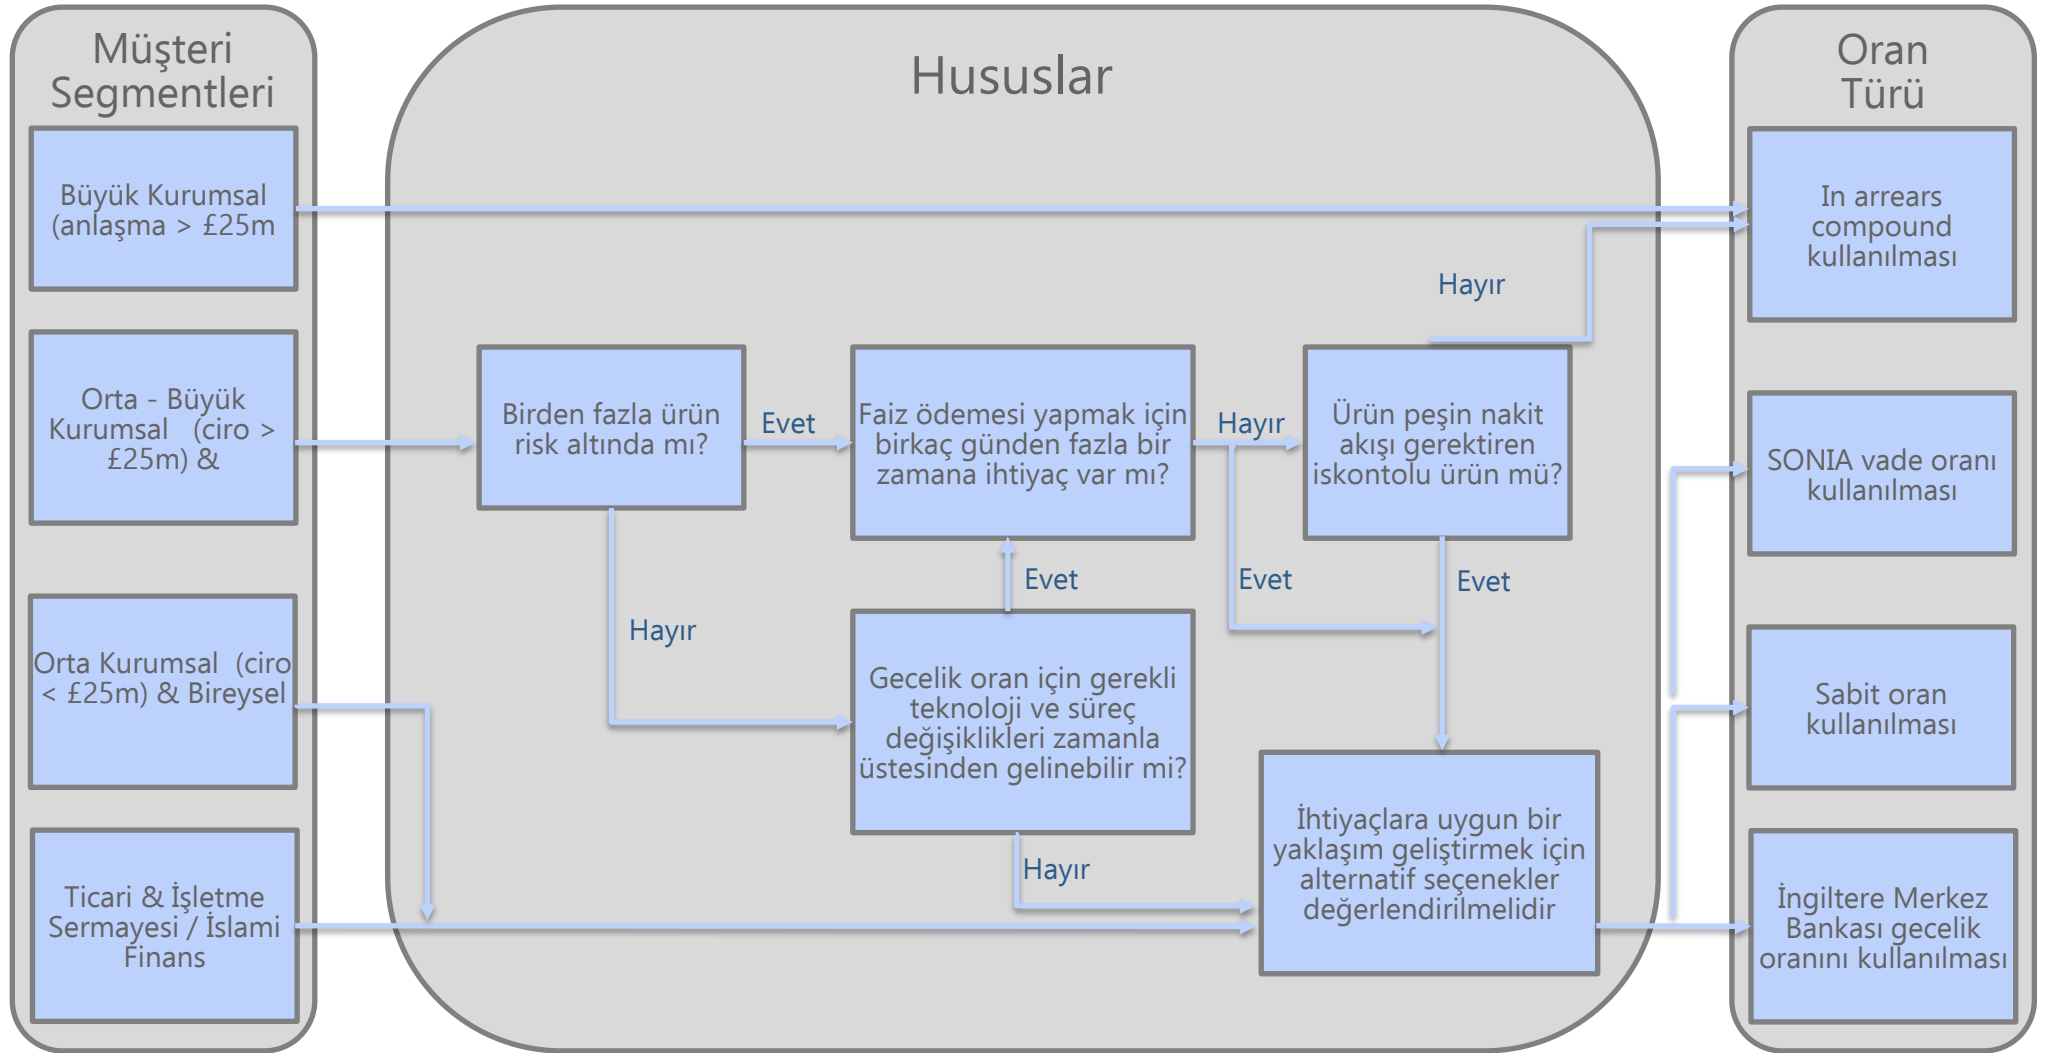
Müşteri Segmentleri

Büyük Kurumsal (anlaşma > £25m

Orta - Büyük Kurumsal (ciro > £25m) &

Orta Kurumsal (ciro < £25m) & Bireysel

Ticari & İşletme Sermayesi / İslami Finans

Hususlar

Birden fazla ürün risk altında mı?

Evet

Faiz ödemesi yapmak için birkaç günden fazla bir zamana ihtiyaç var mı?

Hayır

Ürün peşin nakit akışı gerektiren iskontolu ürün mü?

Hayır

Hayır

Evet

Evet

Evet

Gecelik oran için gerekli teknoloji ve süreç değişiklikleri zamanla üstesinden gelinebilir mi?

Hayır

İhtiyaçlara uygun bir yaklaşım geliştirmek için alternatif seçenekler değerlendirilmelidir

Oran Türü

In arrears compound kullanılması

SONIA vade oranı kullanılması

Sabit oran kullanılması

İngiltere Merkez Bankası gecelik oranını kullanılması